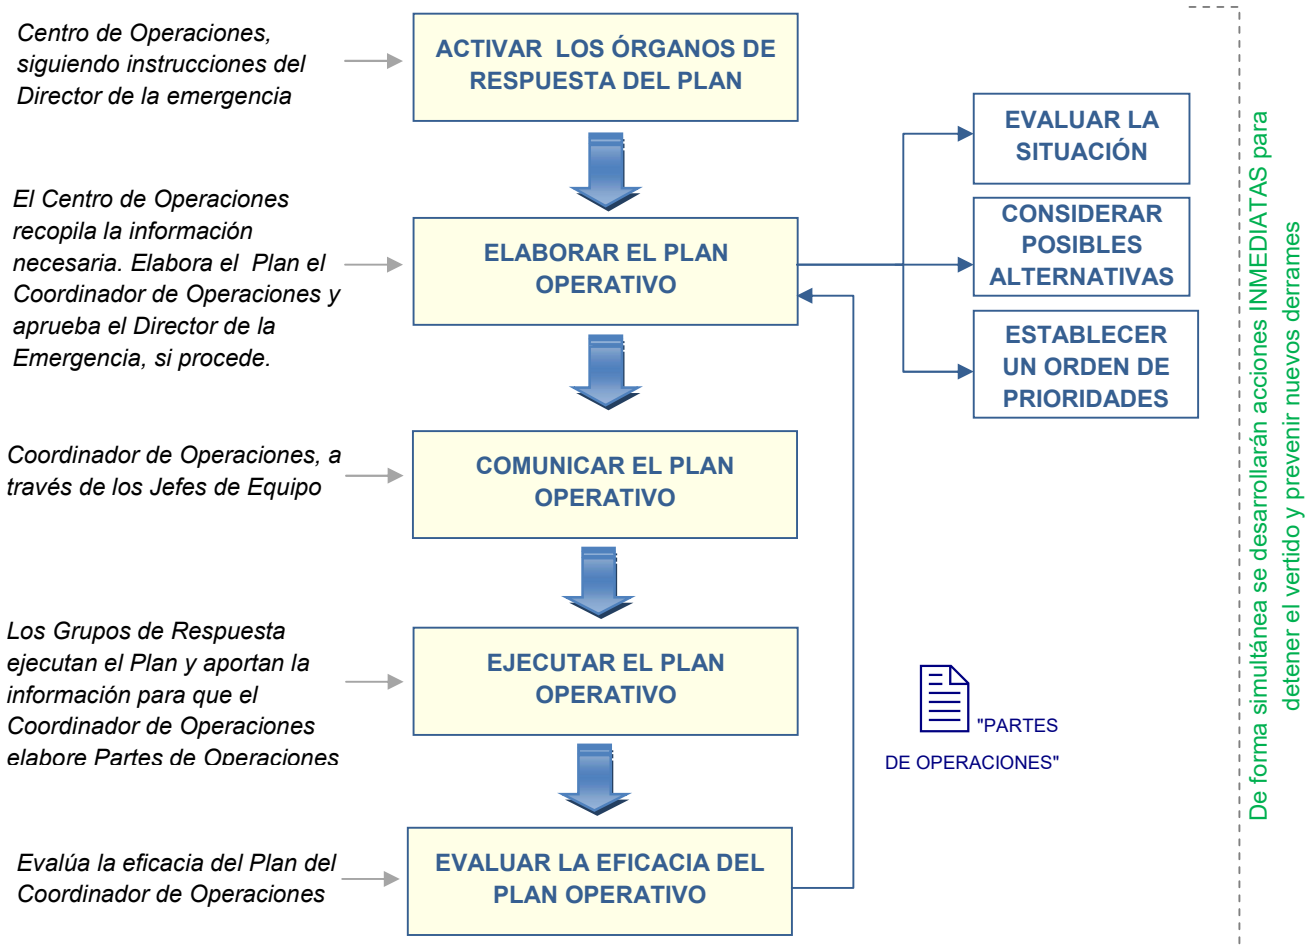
Centro de Operaciones, siguiendo instrucciones del Director de la emergencia

ACTIVAR LOS ÓRGANOS DE RESPUESTA DEL PLAN

El Centro de Operaciones recopila la información necesaria. Elabora el Plan el Coordinador de Operaciones y aprueba el Director de la Emergencia, si procede.

ELABORAR EL PLAN OPERATIVO

EVALUAR LA SITUACIÓN

CONSIDERAR POSIBLES ALTERNATIVAS

ESTABLECER UN ORDEN DE PRIORIDADES

Coordinador de Operaciones, a través de los Jefes de Equipo

COMUNICAR EL PLAN OPERATIVO

Los Grupos de Respuesta ejecutan el Plan y aportan la información para que el Coordinador de Operaciones elabore Partes de Operaciones

EJECUTAR EL PLAN OPERATIVO

"PARTES DE OPERACIONES"

Evalúa la eficacia del Plan del Coordinador de Operaciones

EVALUAR LA EFICACIA DEL PLAN OPERATIVO

De forma simultánea se desarrollarán acciones INMEDIATAS para detener el vertido y prevenir nuevos derrames